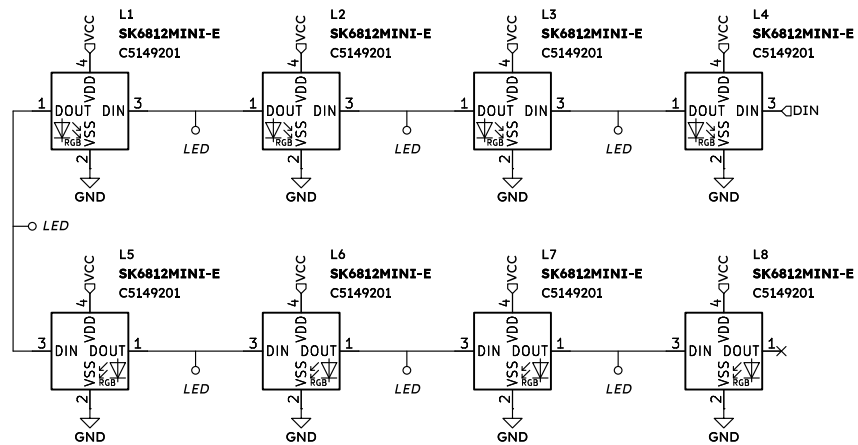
L1
SK6812MINI-E
C5149201
VCC
4
VDD
1
DOUT
DIN
3
VSS
RGB
2
GND

LED

L2
SK6812MINI-E
C5149201
VCC
4
VDD
1
DOUT
DIN
3
VSS
RGB
2
GND

LED

L3
SK6812MINI-E
C5149201
VCC
4
VDD
1
DOUT
DIN
3
VSS
RGB
2
GND

LED

L4
SK6812MINI-E
C5149201
VCC
4
VDD
1
DOUT
DIN
3
DIN
VSS
RGB
2
GND

LED

L5
SK6812MINI-E
C5149201
VCC
4
VDD
3
DIN
DOUT
1
VSS
RGB
2
GND

LED

L6
SK6812MINI-E
C5149201
VCC
4
VDD
3
DIN
DOUT
1
VSS
RGB
2
GND

LED

L7
SK6812MINI-E
C5149201
VCC
4
VDD
3
DIN
DOUT
1
VSS
RGB
2
GND

LED

L8
SK6812MINI-E
C5149201
VCC
4
VDD
3
DIN
DOUT
1
VSS
RGB
2
GND